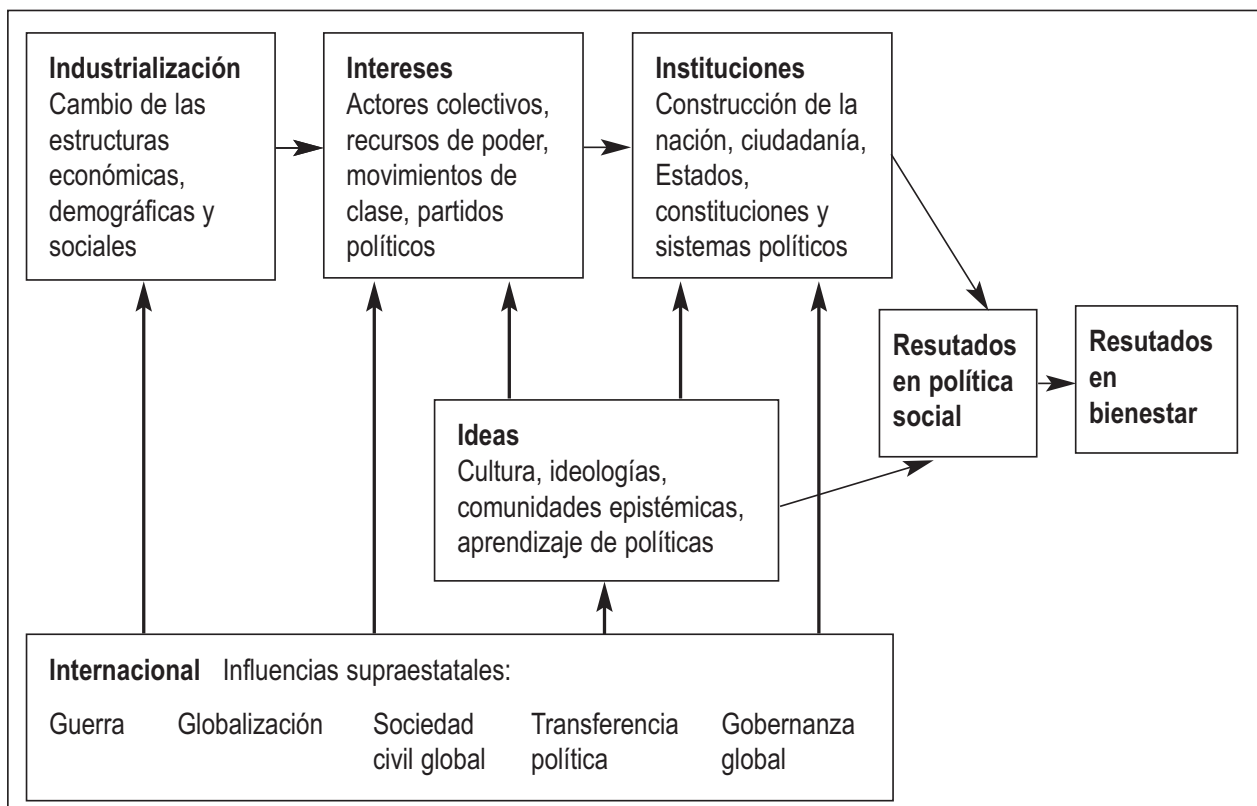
**Industrialización**
Cambio de las estructuras económicas, demográficas y sociales

**Intereses**
Actores colectivos, recursos de poder, movimientos de clase, partidos políticos

**Instituciones**
Construcción de la nación, ciudadanía, Estados, constituciones y sistemas políticos

**Resutados en política social**

**Resutados en bienestar**

**Ideas**
Cultura, ideologías, comunidades epistémicas, aprendizaje de políticas

**Internacional** Influencias supraestatales:

Guerra Globalización Sociedad civil global Transferencia política Gobernanza global